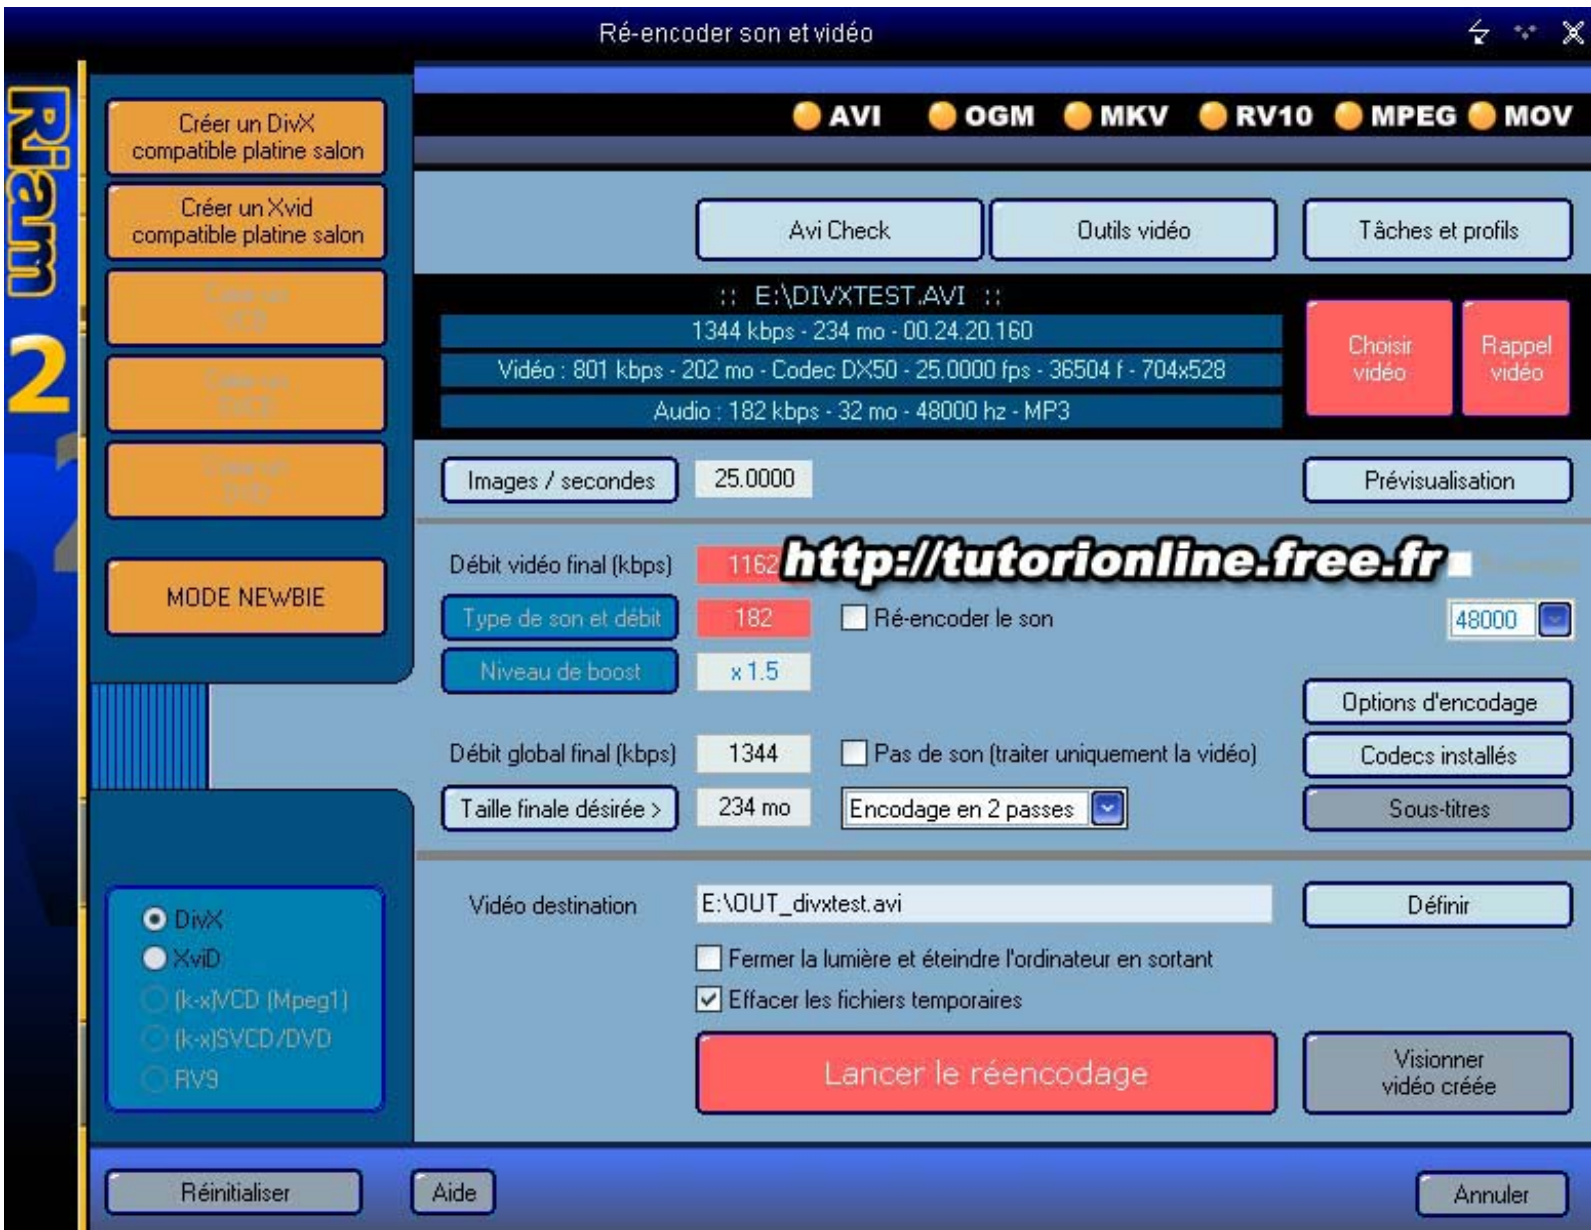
Ré-encoder son et vidéo

Riam 2

Créer un DivX compatible platine salon

Créer un Xvid compatible platine salon

Créer un VCD

Créer un SVCD

Créer un DVD

MODE NEWBIE

AVI OGM MKV RV10 MPEG MOV

Avi Check

Outils vidéo

Tâches et profils

:: E:\DIVXTEST.AVI ::

1344 kbps - 234 mo - 00.24.20.160

Vidéo : 801 kbps - 202 mo - Codec DX50 - 25.0000 fps - 36504 f - 704x528

Audio : 182 kbps - 32 mo - 48000 hz - MP3

Choisir vidéo

Rappel vidéo

Images / secondes 25.0000

Prévisualisation

Débit vidéo final (kbps) 1162

http://tutorionline.free.fr

Type de son et débit 182

Ré-encoder le son

48000

Niveau de boost x 1.5

Options d'encodage

Débit global final (kbps) 1344

Pas de son (traiter uniquement la vidéo)

Codecs installés

Taille finale désirée > 234 mo

Encodage en 2 passes

Sous-titres

DivX

XviD

(k-x)VCD (Mpeg1)

(k-x)SVCD/DVD

RV9

Vidéo destination E:\OUT_divxtest.avi

Définir

Fermer la lumière et éteindre l'ordinateur en sortant

Effacer les fichiers temporaires

Lancer le réencodage

Visionner vidéo créée

Réinitialiser

Aide

Annuler